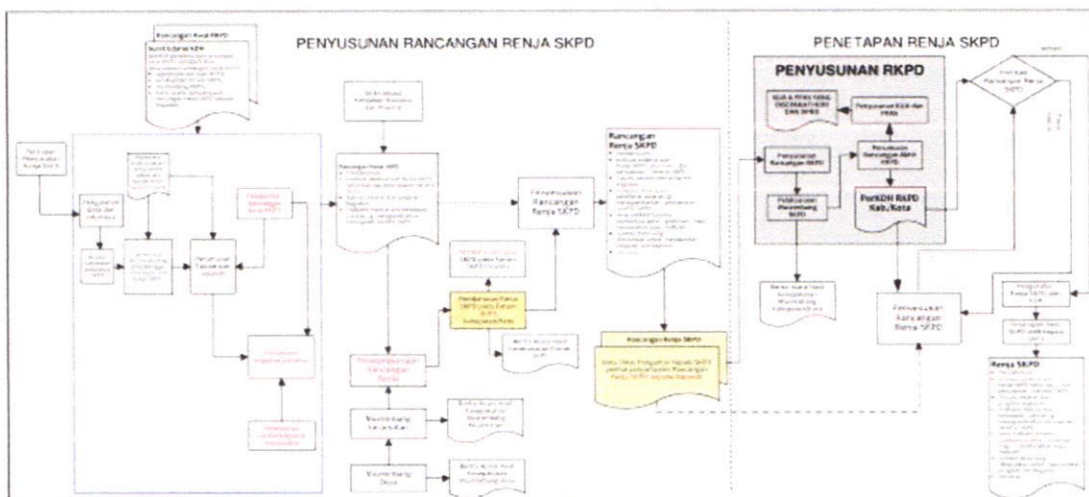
PENYUSUNAN RANCANGAN RENJA SKPD

PENETAPAN RENJA SKPD

Rancangan Awal RKPD

Surat Edaran KDH

PENYUSUNAN RKPD

Penyusunan Rancangan Renja SKPD

Rancangan Renja SKPD

Rancangan Renja SKPD

Penyesuaian Rancangan Renja SKPD

Pembahasan Renja SKPD pada Forum SKPD Kabupaten/Kota

Perumusan Rancangan Akhir RKPD

PerKDH RKPD Kab/Kota

Penyusunan Rancangan RKPD

Pelaksanaan Musrenbang RKPD

Pengesahan Renja SKPD oleh KDH

Renja SKPD

Musrenbang Kecamatan

Musrenbang Desa

Persiapan Penyusunan Renja SKPD

Pengolahan data dan informasi

Perumusan Rancangan Renja